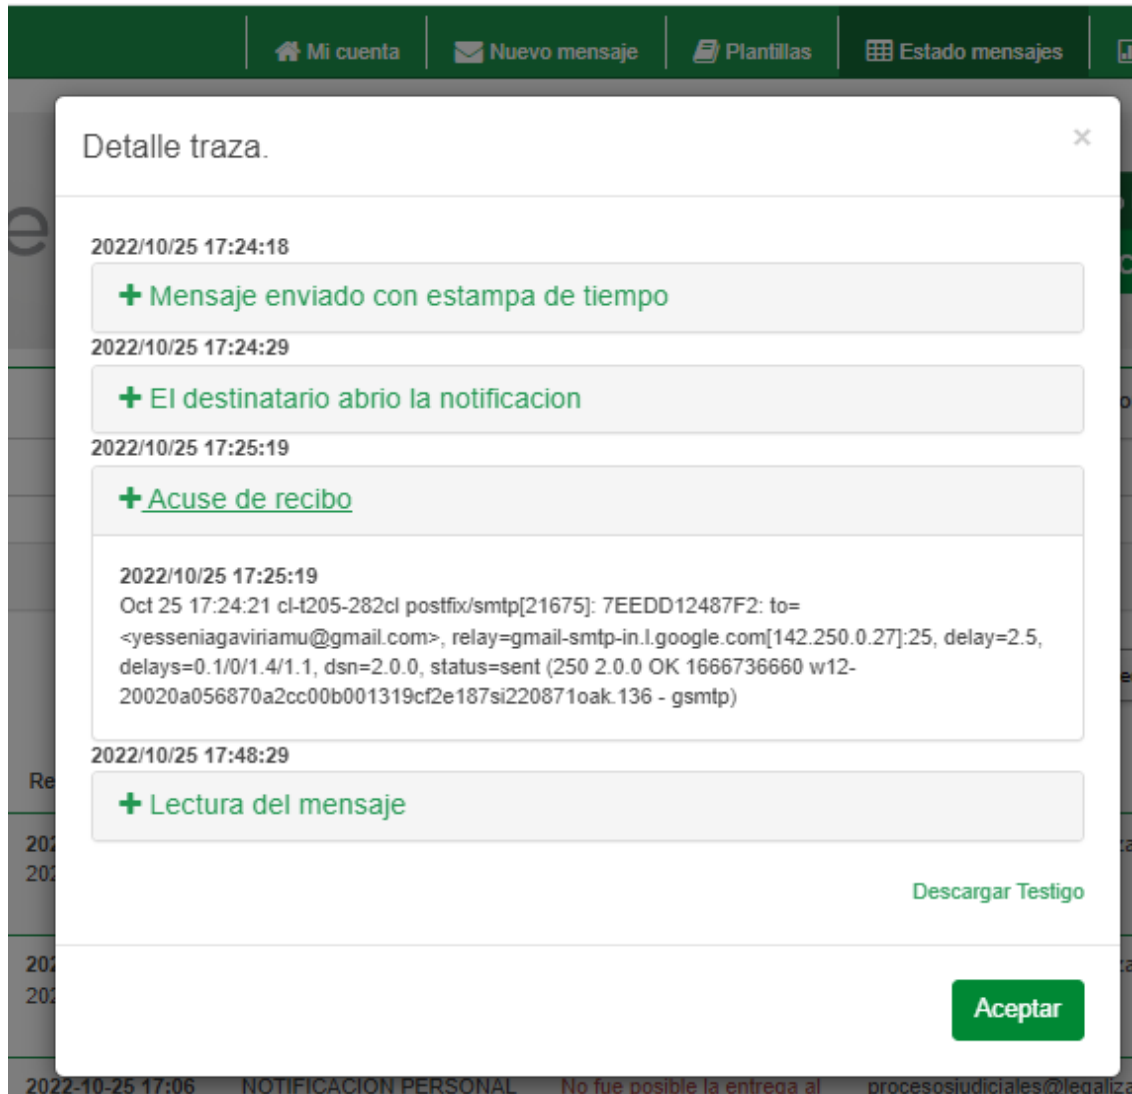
Mi cuenta | Nuevo mensaje | Plantillas | Estado mensajes

Detalle traza.

×

2022/10/25 17:24:18

+ Mensaje enviado con estampa de tiempo

2022/10/25 17:24:29

+ El destinatario abrio la notificacion

2022/10/25 17:25:19

+ Acuse de recibo

2022/10/25 17:25:19
Oct 25 17:24:21 cl-t205-282cl postfix/smtp[21675]: 7EEDD12487F2: to=<yesseniagaviriamu@gmail.com>, relay=gmail-smtp-in.l.google.com[142.250.0.27]:25, delay=2.5, delays=0.1/0/1.4/1.1, dsn=2.0.0, status=sent (250 2.0.0 OK 1666736660 w12-20020a056870a2cc00b001319cf2e187si220871oak.136 - gsmtp)

2022/10/25 17:48:29

+ Lectura del mensaje

Descargar Testigo

Aceptar

2022-10-25 17:06 NOTIFICACION PERSONAL No fue posible la entrega al procesosjudiciales@legaliza